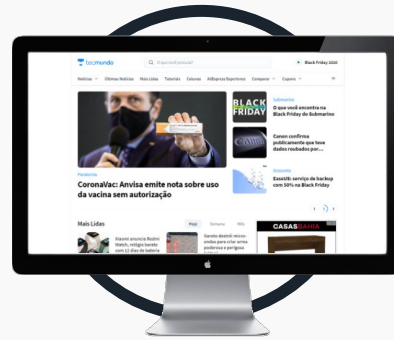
tecmundo

O que você procura?

Black Friday 2020

Notícias Últimas Notícias Mais Lidas Tutoriais Colunas AliExpress Exporters Comparar Cupons

BLACK FRIDAY

Submarino
O que você encontra na Black Friday do Submarino

Canon confirma publicamente que teve dados roubados por...

Eventos
Essetik: serviço de backup com 50% na Black Friday

Pandemia
CoronaVac: Anvisa emite nota sobre uso da vacina sem autorização

Mais Lidas

Hoje Semana Mês

Xiaomi anuncia Redmi Watch, relógio barato com 12 dias de bateria

Garoto destrói mesa ondas para criar arma poderosa e perigosa

CASAS BAHIA